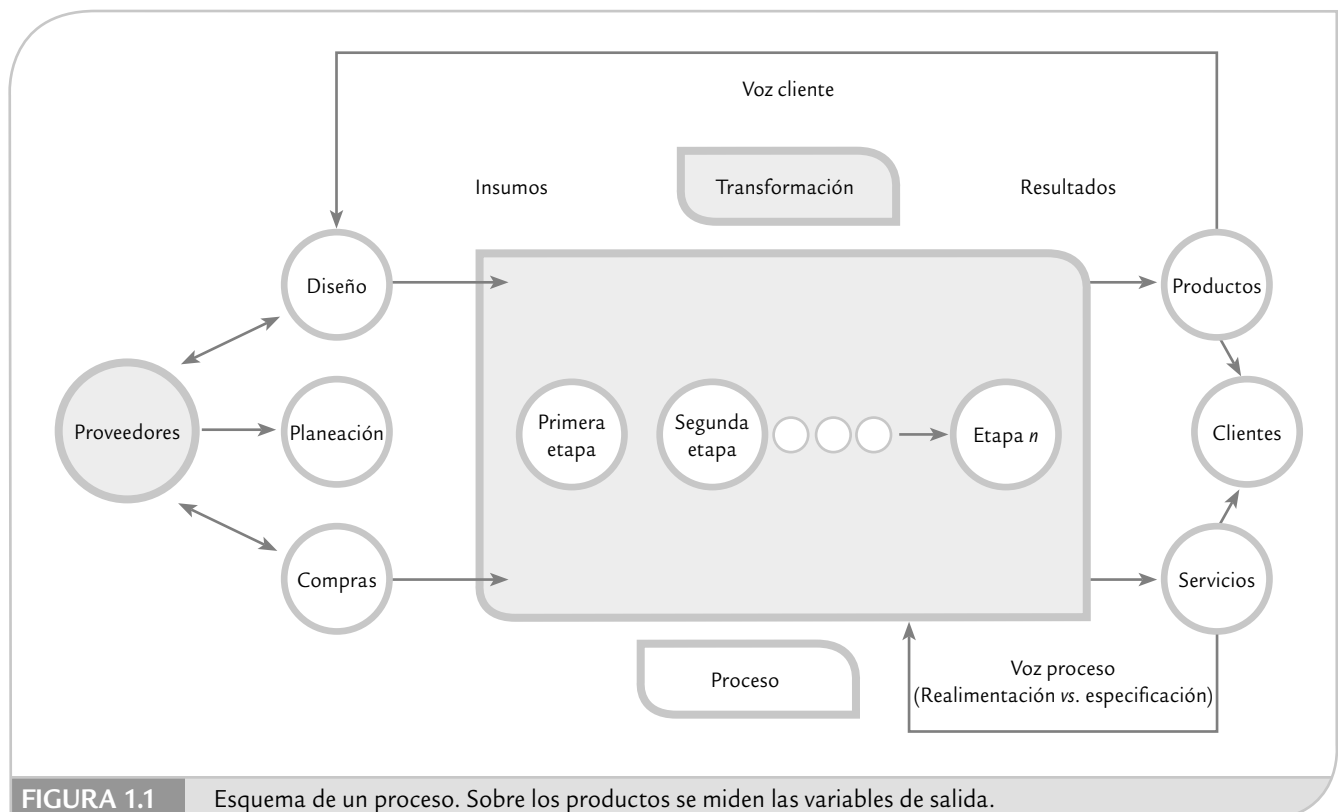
Voz cliente

Insumos

Transformación

Resultados

Diseño

Productos

Proveedores

Planeación

Primera etapa

Segunda etapa

Etapa $n$

Clientes

Compras

Servicios

Proceso

Voz proceso (Realimentación vs. especificación)

FIGURA 1.1 Esquema de un proceso. Sobre los productos se miden las variables de salida.